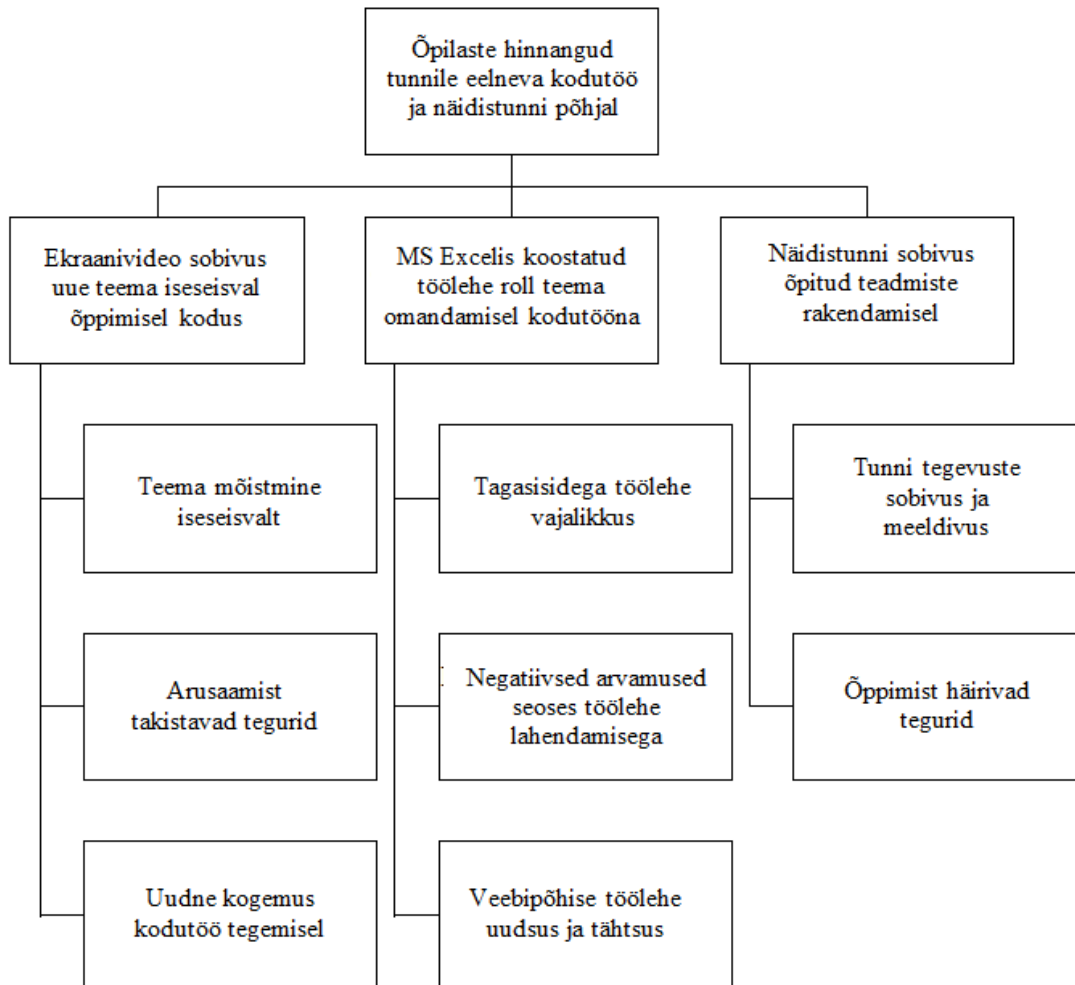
Õpilaste hinnangud tunnile eelneva kodutöö ja näidistunni põhjal

Ekraanivideo sobivus uue teema iseseisval õppimisel kodus

MS Excelis koostatud töölehe roll teema omandamisel kodutööna

Näidistunni sobivus õpitud teadmiste rakendamisel

Teema mõistmine iseseisvalt

Arusaamist takistavad tegurid

Uudne kogemus kodutöö tegemisel

Tagasisidega töölehe vajalikkus

Negatiivsed arvamused seoses töölehe lahendamisega

Veebipõhise töölehe uudsus ja tähtsus

Tunni tegevuste sobivus ja meeldivus

Õppimist häirivad tegurid